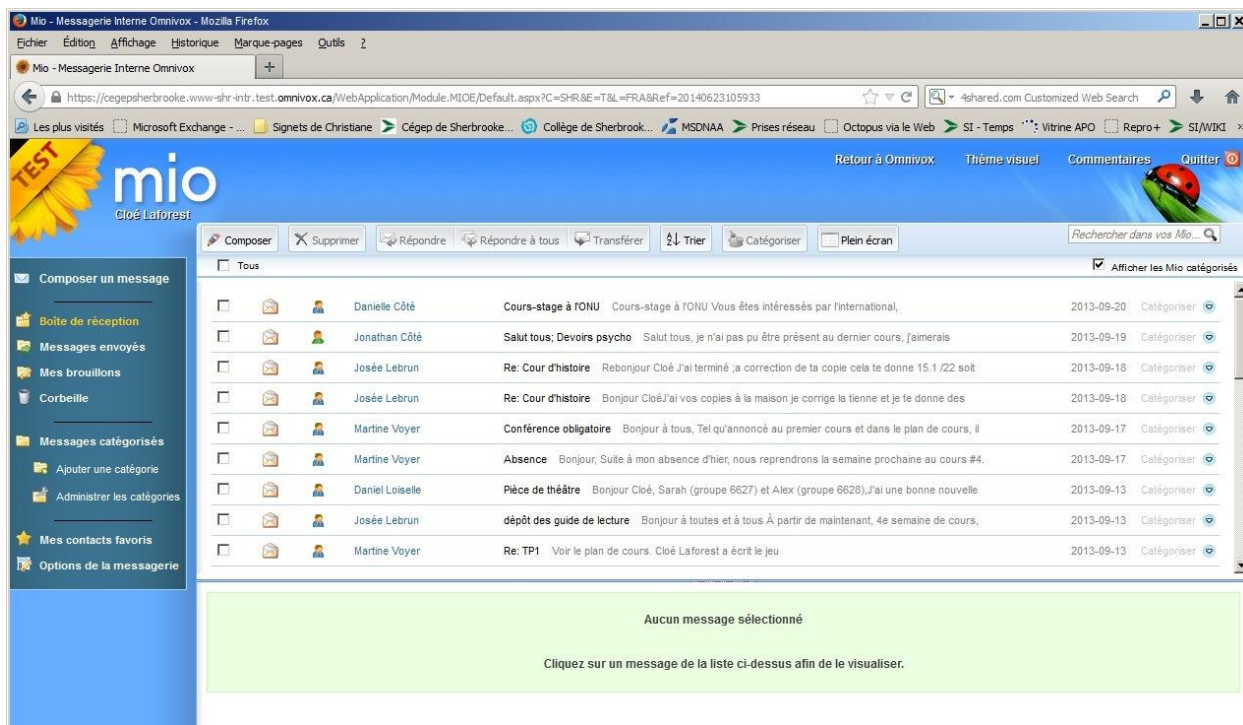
Mio - Messagerie Interne Omnivox - Mozilla Firefox

Fichier Édition Affichage Historique Marque-pages Outils ?

Mio - Messagerie Interne Omnivox +

https://cegepsherbrooke.www-shr-intr.test.omnivox.ca/WebApplication/Module.MIOE/Default.aspx?C=SHR&E=T&L=FRA&Ref=20140623105933

4shared.com Customized Web Search

Les plus visités Microsoft Exchange - ... Signets de Christiane Cégep de Sherbrooke... Collège de Sherbrook... MSDNAA Prises réseau Octopus via le Web SI - Temps Vitrine APO Repro+ SI/WIKI

TEST

mio

Cloé Laforest

Retour à Omnivox Thème visuel Commentaires Quitter

Composer Supprimer Répondre Répondre à tous Transférer Trier Catégoriser Plein écran

Rechercher dans vos Mio...

Tous

Afficher les Mio catégorisés

Composer un message

Boîte de réception

Messages envoyés

Mes brouillons

Corbeille

Messages catégorisés

Ajouter une catégorie

Administrer les catégories

Mes contacts favoris

Options de la messagerie

| | | |
|---|---|---|
| Danielle Côté | Cours-stage à l'ONU Cours-stage à l'ONU Vous êtes intéressés par l'international, | 2013-09-20 Catégoriser |
| Jonathan Côté | Salut tous; Devoirs psycho Salut tous, je n'ai pas pu être présent au dernier cours, j'aimerais | 2013-09-19 Catégoriser |
| Josée Lebrun | Re: Cour d'histoire Rebonjour Cloé J'ai terminé ;a correction de ta copie cela te donne 15.1 /22 soit | 2013-09-18 Catégoriser |
| Josée Lebrun | Re: Cour d'histoire Bonjour CloéJ'ai vos copies à la maison je corrige la tienne et je te donne des | 2013-09-18 Catégoriser |
| Martine Voyer | Conférence obligatoire Bonjour à tous, Tel qu'annoncé au premier cours et dans le plan de cours, il | 2013-09-17 Catégoriser |
| Martine Voyer | Absence Bonjour, Suite à mon absence d'hier, nous reprendrons la semaine prochaine au cours #4. | 2013-09-17 Catégoriser |
| Daniel Loiselle | Pièce de théâtre Bonjour Cloé, Sarah (groupe 6627) et Alex (groupe 6628),J'ai une bonne nouvelle | 2013-09-13 Catégoriser |
| Josée Lebrun | dépôt des guide de lecture Bonjour à toutes et à tous À partir de maintenant, 4e semaine de cours, | 2013-09-13 Catégoriser |
| Martine Voyer | Re: TP1 Voir le plan de cours. Cloé Laforest a écrit le jeu | 2013-09-13 Catégoriser |

Aucun message sélectionné

Cliquez sur un message de la liste ci-dessus afin de le visualiser.